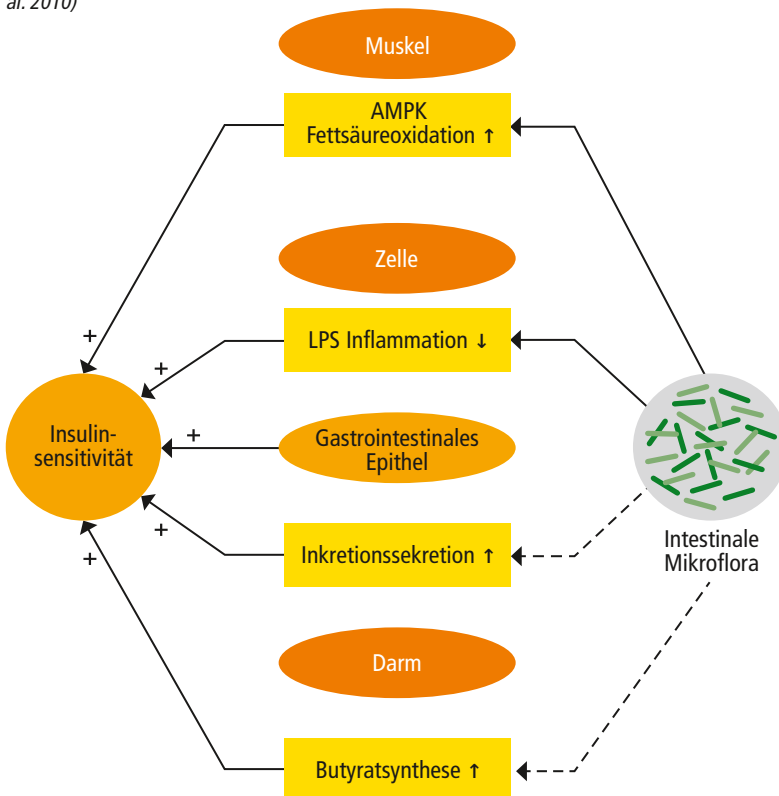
al. 2010)

Muskel

AMPK Fettsäureoxidation ↑

Zelle

LPS Inflammation ↓

Gastrointestinales Epithel

Inkretionssekretion ↑

Darm

Butyratsynthese ↑

Insulinsensitivität

+

+

+

+

+

Intestinale Mikroflora